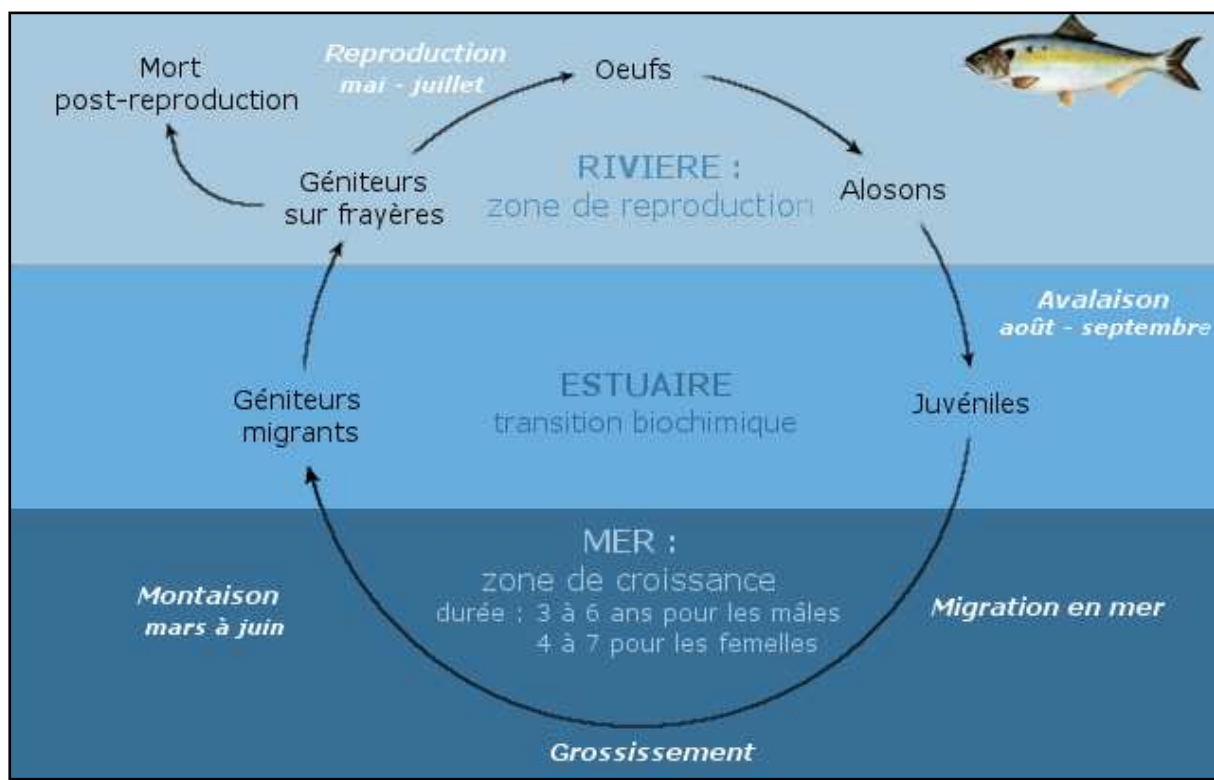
Mort
post-reproduction

Reproduction
mai - juillet

Oeufs

RIVIERE :
zone de reproduction

Géniteurs
sur frayères

Alosons

Avalaison
août - septembre

ESTUAIRE
transition biochimique

Géniteurs
migrants

Juvéniles

MER :
zone de croissance
durée : 3 à 6 ans pour les mâles
4 à 7 pour les femelles

Montaison
mars à juin

Migration en mer

Grossissement